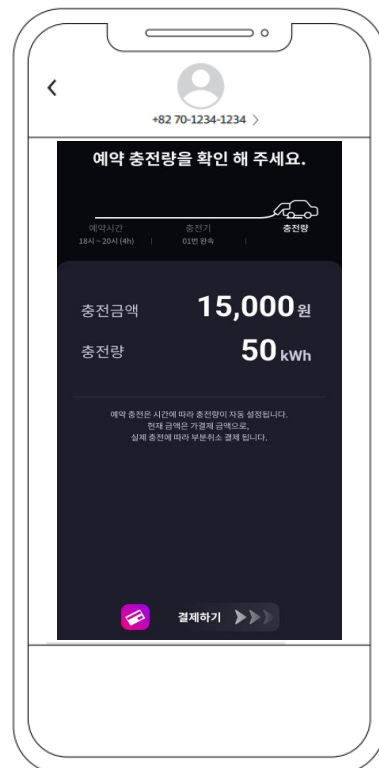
‹

+82 70-1234-1234 >

예약 충전량을 확인 해 주세요.

예약시간
18시 ~ 20시 (4h)

충전기
01번 완속

충전량

충전금액 15,000원

충전량 50kWh

예약 충전은 시간에 따라 충전량이 자동 설정됩니다.
현재 금액은 가결제 금액으로,
실제 충전에 따라 부분취소 결제 됩니다.

결제하기